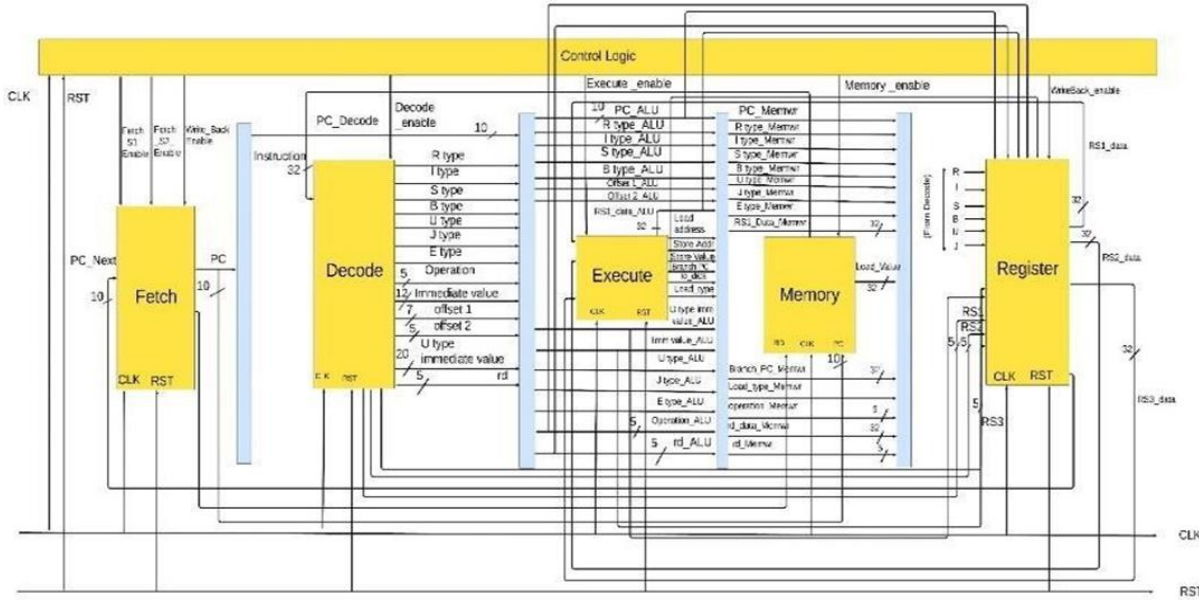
Control Logic

CLK
RST
Fetch S1 Enable
Fetch S2 Enable
Write_Back Enable
PC_Decode
Decode _enable
Execute _enable
Memory _enable
WriteBack_enable
Instruction
32
10
PC_Next
10
Fetch
PC
10
CLK
RST
Decode
R type
I type
S type
B type
U type
J type
E type
5
Operation
12
Immediate value
7
offset 1
5
offset 2
U type immediate value
20
5
rd
CLK
RST
10
PC_ALU
R type_ALU
I type_ALU
S type_ALU
B type_ALU
Offset 1_ALU
Offset 2_ALU
RS1_data_ALU
32
Load address
Store Addr
Store Value
Branch PC
to_dest
Load_type
Execute
CLK
RST
U type imm value_ALU
Imm value_ALU
U type_ALU
J type_ALU
E type_ALU
5
Operation_ALU
5
rd_ALU
PC_Memwr
R type_Memwr
I type_Memwr
S type_Memwr
B type_Memwr
U type_Memwr
J type_Memwr
E type_Memwr
RS1_Data_Memwr
32
Load_Value
32
Memory
RS
CLK
PC
10
Branch PC_Memwr
32
Load_type_Memwr
Operation_Memwr
5
rd_data_Memwr
32
rd_Memwr
5
(From Decode)
R
I
S
B
U
J
RS1_data
32
32
RS2_data
Register
RS1
RS2
5
5
CLK
RST
5
RS3
32
RS3_data
CLK
RST